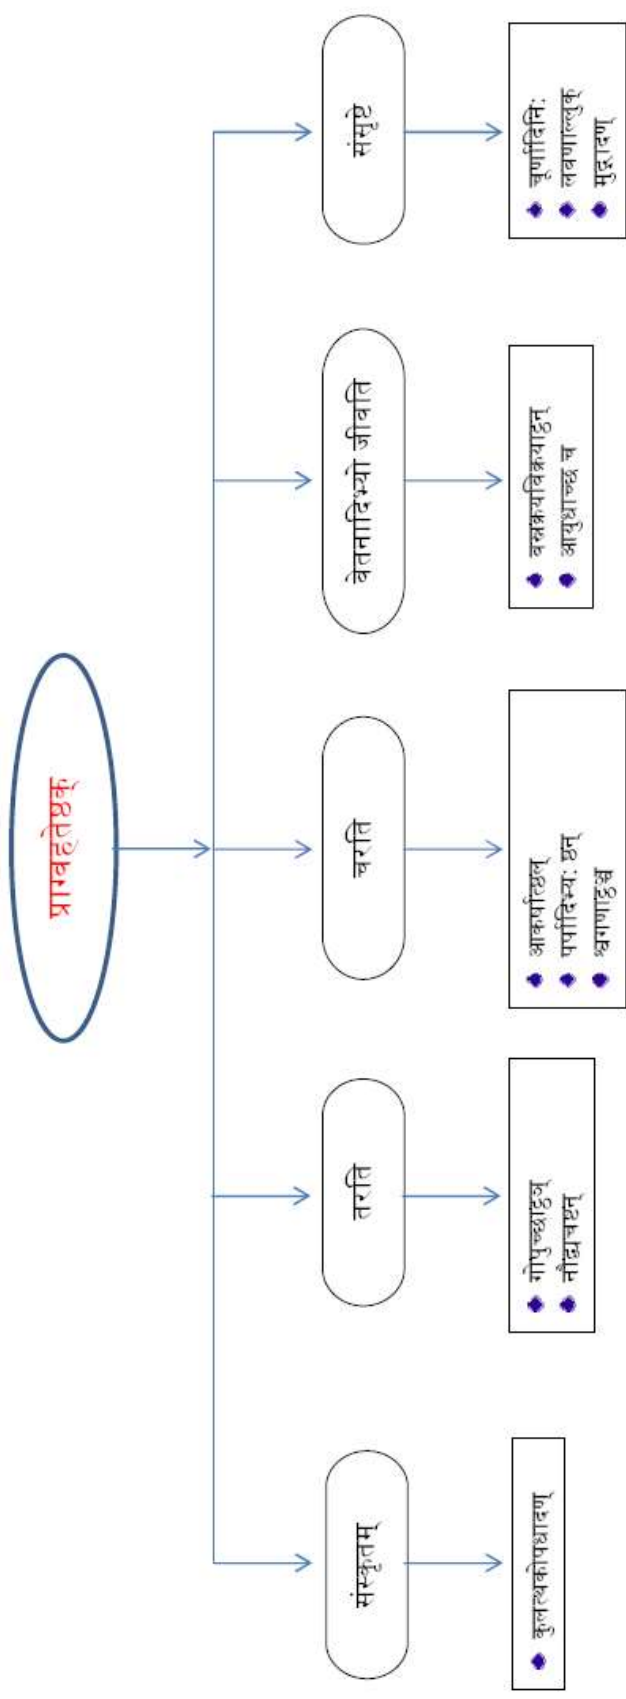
प्राग्वहतेष्ठक्

संस्कृतम्

कुलत्थकोपधादण्

तरति

गोपुच्छाट्ठञ्
नौद्व्यचष्ठन्

चरति

आकर्षात्ष्ठल्
पर्पादिभ्यः ष्ठन्
श्वगणाट्ठञ्च

वेतनादिभ्यो जीवति

वस्नक्रयविक्रयाट्ठन्
आयुधाच्छ च

संसृष्टे

चूर्णादिनिः
लवणाल्लुक्
मुद्गादण्